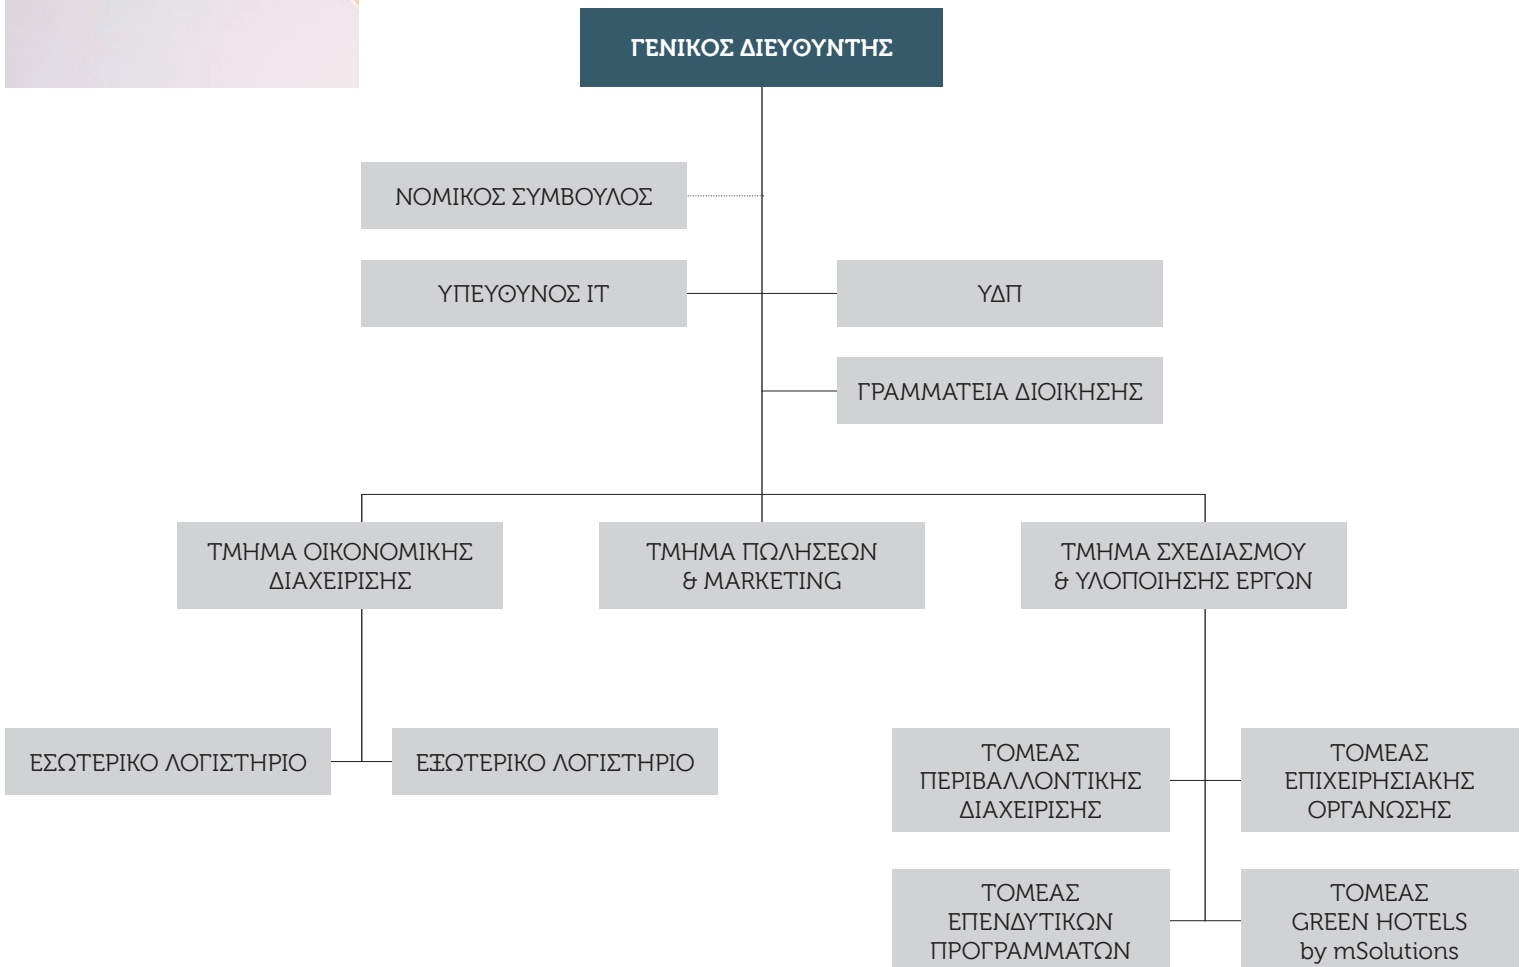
ΓΕΝΙΚΟΣ ΔΙΕΥΘΥΝΤΗΣ

ΝΟΜΙΚΟΣ ΣΥΜΒΟΥΛΟΣ

ΥΠΕΥΘΥΝΟΣ IT

ΥΔΠ

ΓΡΑΜΜΑΤΕΙΑ ΔΙΟΙΚΗΣΗΣ

ΤΜΗΜΑ ΟΙΚΟΝΟΜΙΚΗΣ ΔΙΑΧΕΙΡΙΣΗΣ

ΤΜΗΜΑ ΠΩΛΗΣΕΩΝ & MARKETING

ΤΜΗΜΑ ΣΧΕΔΙΑΣΜΟΥ & ΥΛΟΠΟΙΗΣΗΣ ΕΡΓΩΝ

ΕΣΩΤΕΡΙΚΟ ΛΟΓΙΣΤΗΡΙΟ

ΕΞΩΤΕΡΙΚΟ ΛΟΓΙΣΤΗΡΙΟ

ΤΟΜΕΑΣ ΠΕΡΙΒΑΛΛΟΝΤΙΚΗΣ ΔΙΑΧΕΙΡΙΣΗΣ

ΤΟΜΕΑΣ ΕΠΙΧΕΙΡΗΣΙΑΚΗΣ ΟΡΓΑΝΩΣΗΣ

ΤΟΜΕΑΣ ΕΠΕΝΔΥΤΙΚΩΝ ΠΡΟΓΡΑΜΜΑΤΩΝ

ΤΟΜΕΑΣ GREEN HOTELS by mSolutions